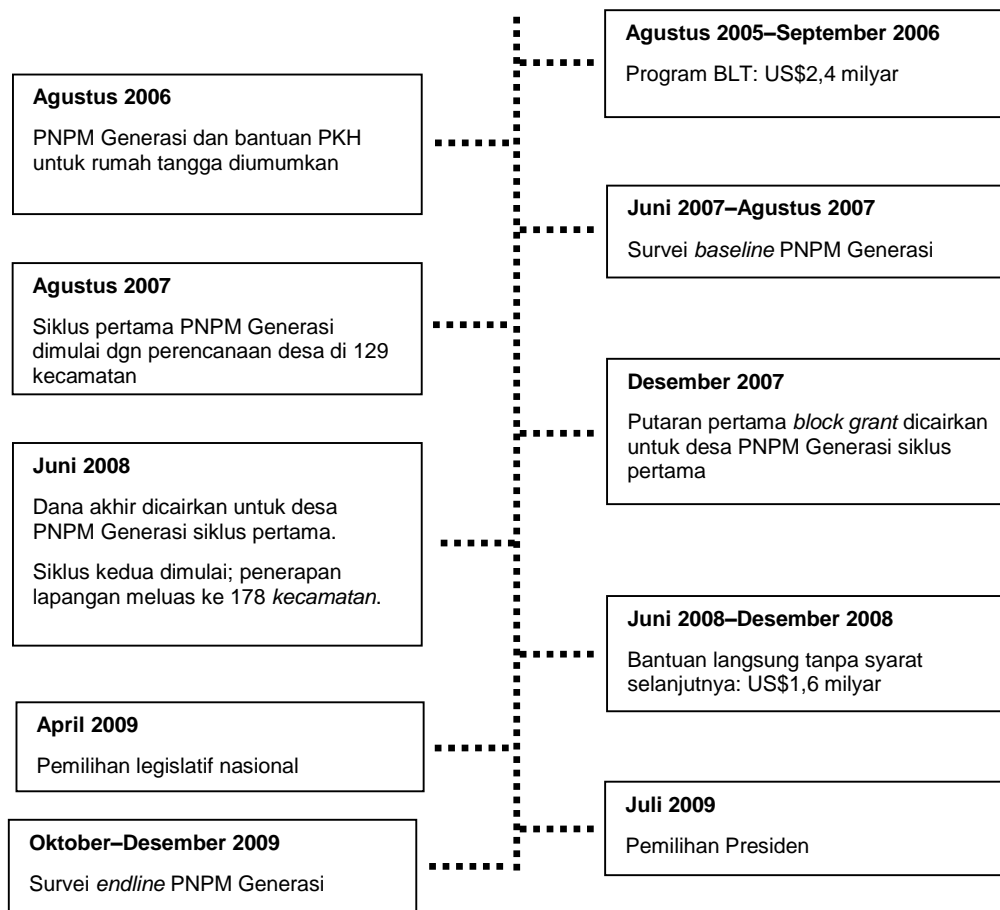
**Agustus 2005–September 2006**

Program BLT: US$2,4 milyar

**Agustus 2006**

PNPM Generasi dan bantuan PKH untuk rumah tangga diumumkan

**Juni 2007–Agustus 2007**

Survei *baseline* PNPM Generasi

**Agustus 2007**

Siklus pertama PNPM Generasi dimulai dgn perencanaan desa di 129 kecamatan

**Desember 2007**

Putaran pertama *block grant* dicairkan untuk desa PNPM Generasi siklus pertama

**Juni 2008**

Dana akhir dicairkan untuk desa PNPM Generasi siklus pertama.

Siklus kedua dimulai; penerapan lapangan meluas ke 178 *kecamatan.*

**Juni 2008–Desember 2008**

Bantuan langsung tanpa syarat selanjutnya: US$1,6 milyar

**April 2009**

Pemilihan legislatif nasional

**Juli 2009**

Pemilihan Presiden

**Oktober–Desember 2009**

Survei *endline* PNPM Generasi